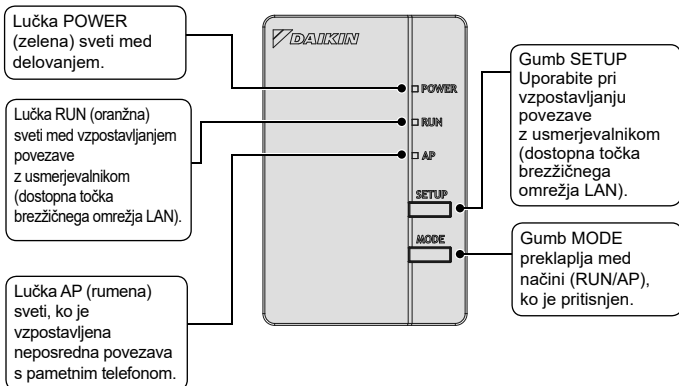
Lučka POWER (zelena) sveti med delovanjem.

Lučka RUN (oranžna) sveti med vzpostavljanjem povezave z usmerjevalnikom (dostopna točka brezžičnega omrežja LAN).

Lučka AP (rumena) sveti, ko je vzpostavljena neposredna povezava s pametnim telefonom.

DAIKIN

POWER

RUN

AP

SETUP

MODE

Gumb SETUP Uporabite pri vzpostavljanju povezave z usmerjevalnikom (dostopna točka brezžičnega omrežja LAN).

Gumb MODE preklaplja med načini (RUN/AP), ko je pritisnjen.